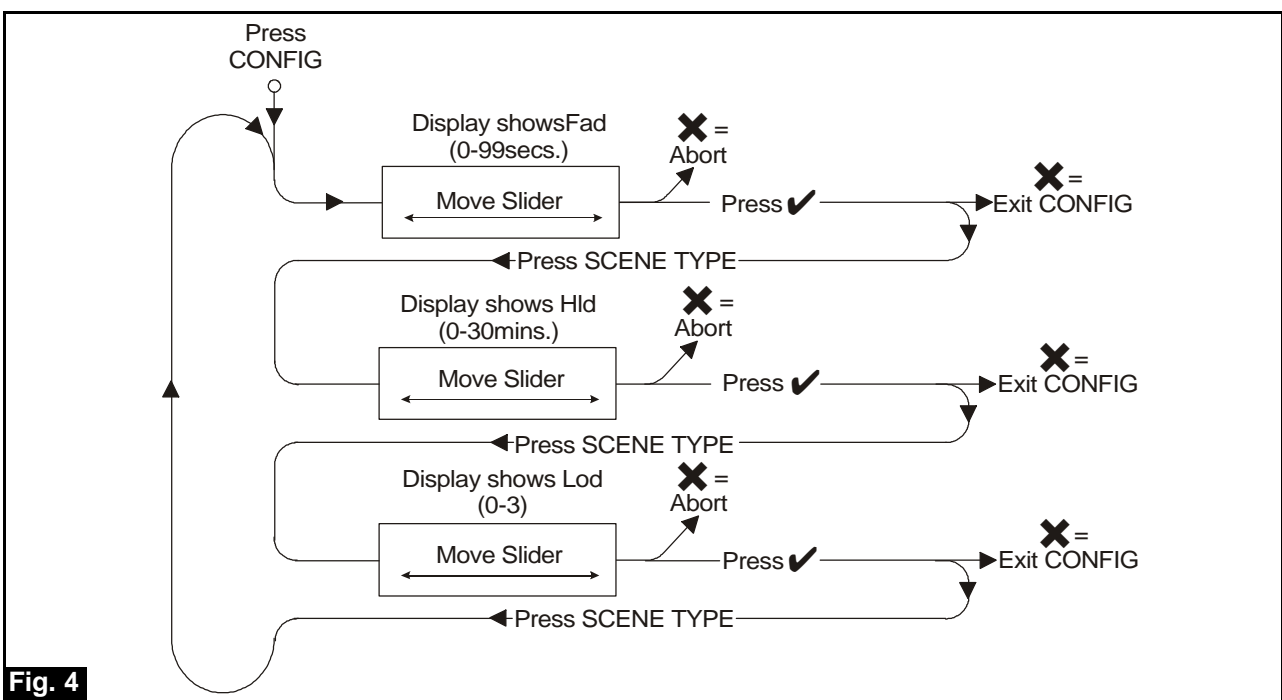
Press CONFIG

Display showsFad (0-99secs.)

Move Slider

✖ = Abort

Press ✔

✖ = Exit CONFIG

Press SCENE TYPE

Display shows Hld (0-30mins.)

Move Slider

✖ = Abort

Press ✔

✖ = Exit CONFIG

Press SCENE TYPE

Display shows Lod (0-3)

Move Slider

✖ = Abort

Press ✔

✖ = Exit CONFIG

Press SCENE TYPE

Fig. 4